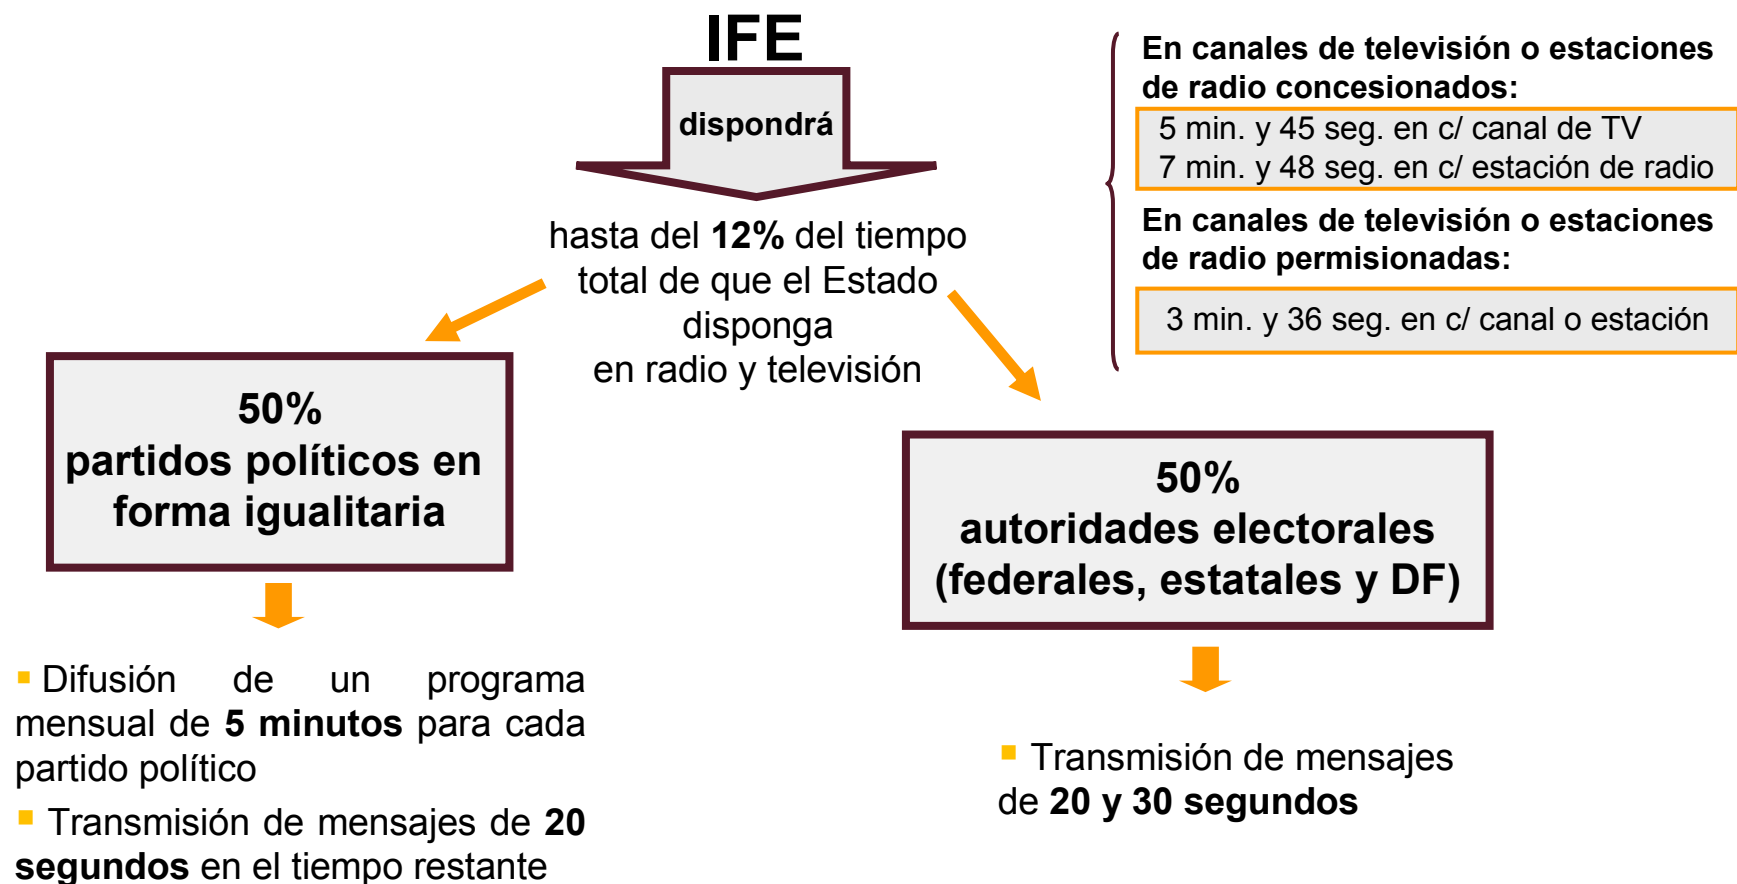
IFE

dispondrá

hasta del **12%** del tiempo total de que el Estado disponga en radio y televisión

En canales de televisión o estaciones de radio concesionados:

5 min. y 45 seg. en c/ canal de TV
7 min. y 48 seg. en c/ estación de radio

En canales de televisión o estaciones de radio permisionadas:

3 min. y 36 seg. en c/ canal o estación

50%
partidos políticos en forma igualitaria

50%
autoridades electorales (federales, estatales y DF)

▪ Difusión de un programa mensual de **5 minutos** para cada partido político

▪ Transmisión de mensajes de **20 segundos** en el tiempo restante

▪ Transmisión de mensajes de **20 y 30 segundos**